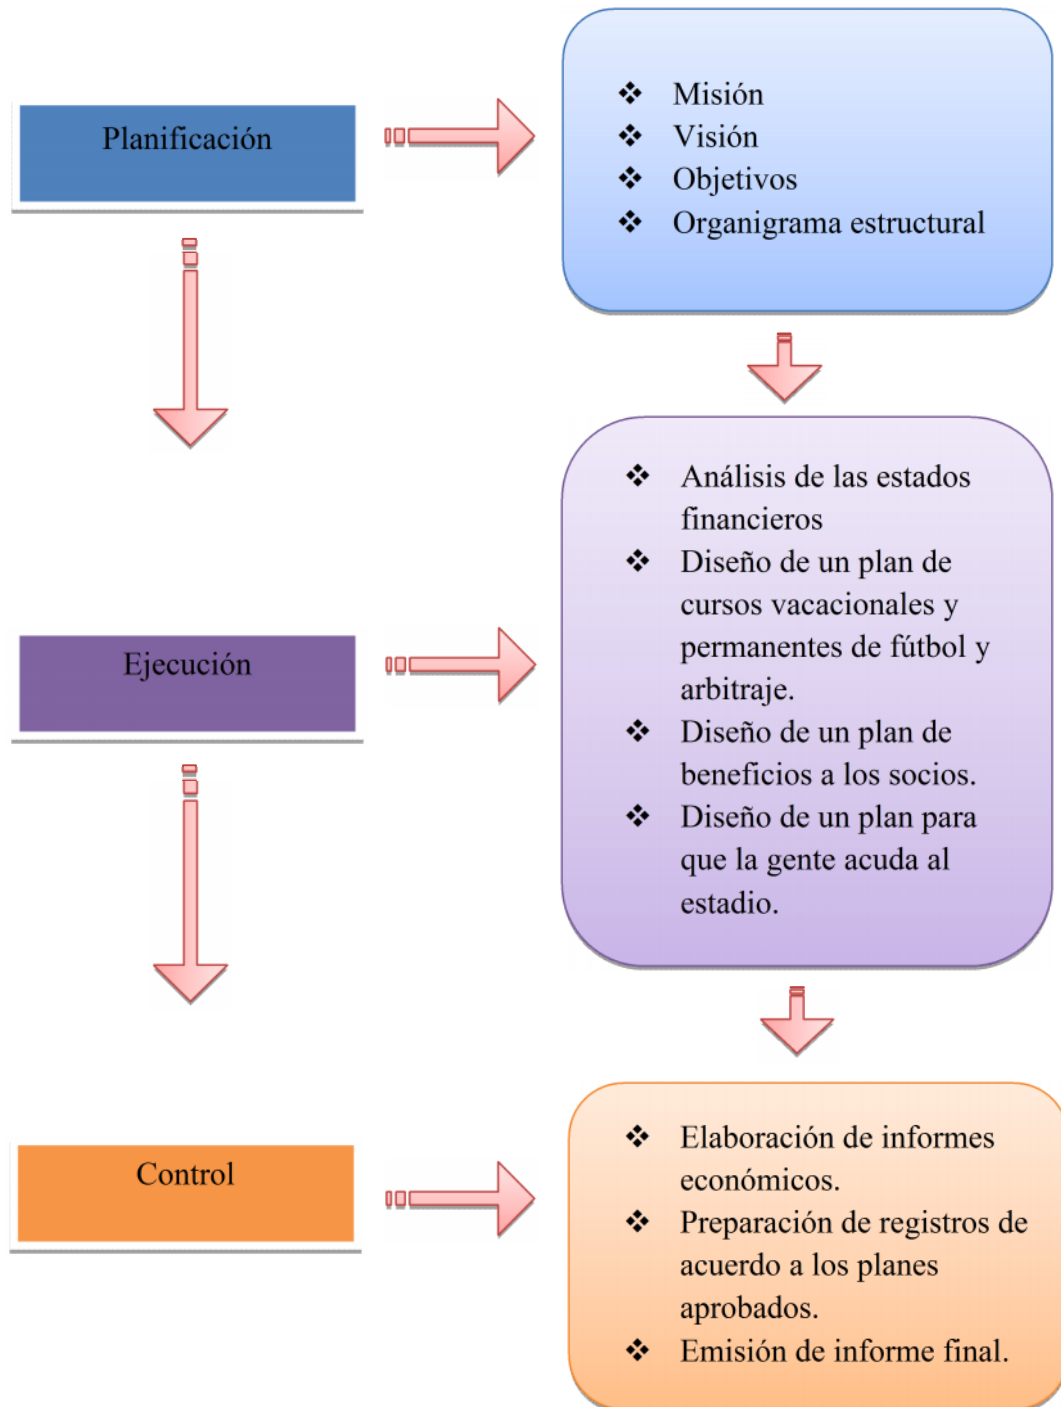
Planificación

❖ Misión
❖ Visión
❖ Objetivos
❖ Organigrama estructural

Ejecución

❖ Análisis de las estados financieros
❖ Diseño de un plan de cursos vacacionales y permanentes de fútbol y arbitraje.
❖ Diseño de un plan de beneficios a los socios.
❖ Diseño de un plan para que la gente acuda al estadio.

Control

❖ Elaboración de informes económicos.
❖ Preparación de registros de acuerdo a los planes aprobados.
❖ Emisión de informe final.